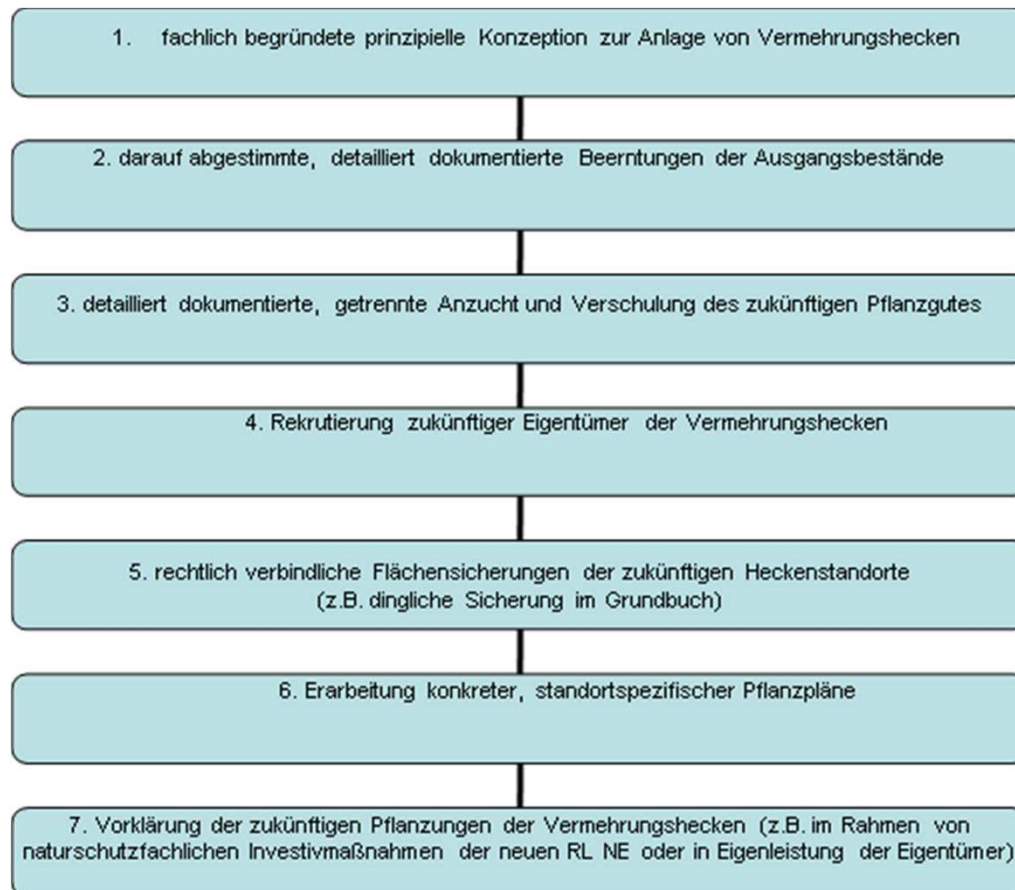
1. fachlich begründete prinzipielle Konzeption zur Anlage von Vermehrungshecken

2. darauf abgestimmte, detailliert dokumentierte Beerntungen der Ausgangsbestände

3. detailliert dokumentierte, getrennte Anzucht und Verschulung des zukünftigen Pflanzgutes

4. Rekrutierung zukünftiger Eigentümer der Vermehrungshecken

5. rechtlich verbindliche Flächensicherungen der zukünftigen Heckenstandorte (z.B. dingliche Sicherung im Grundbuch)

6. Erarbeitung konkreter, standortspezifischer Pflanzpläne

7. Vorklärung der zukünftigen Pflanzungen der Vermehrungshecken (z.B. im Rahmen von naturschutzfachlichen Investivmaßnahmen der neuen RL NE oder in Eigenleistung der Eigentümer)